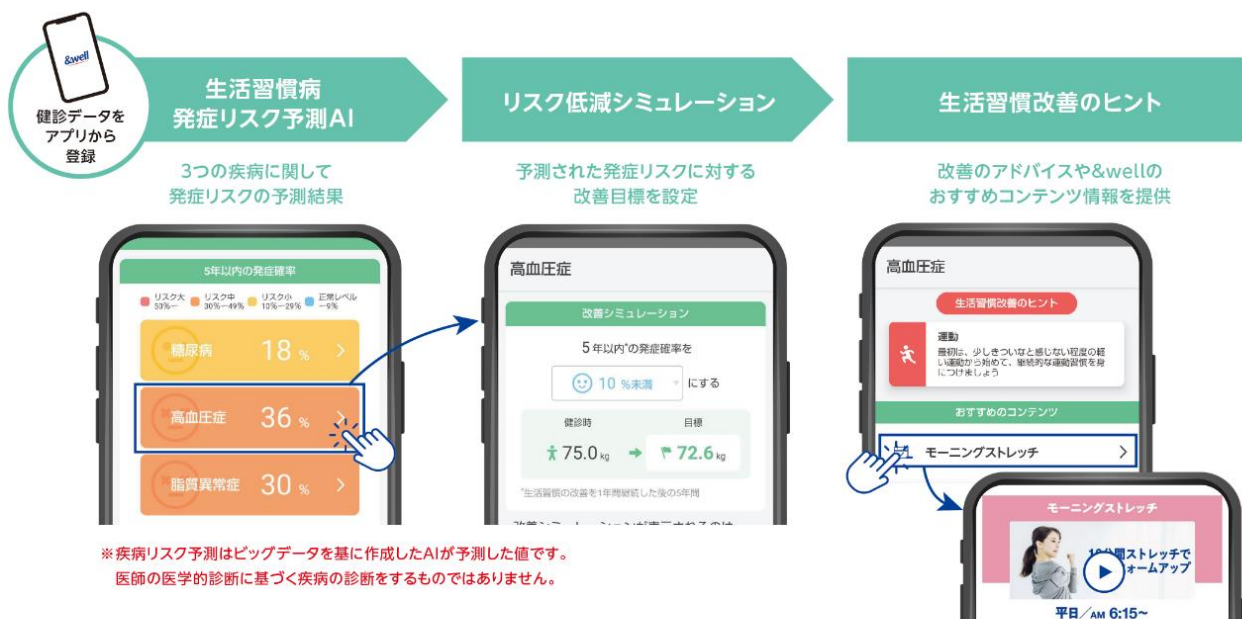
&well

健診データをアプリから登録

生活習慣病
発症リスク予測AI

3つの疾病に関して
発症リスクの予測結果

5年以内の発症確率

リスク大 30%〜　リスク中 30%〜49%　リスク小 10%〜29%　正常レベル 〜9%

糖尿病　18 %

高血圧症　36 %

脂質異常症　30 %

リスク低減シミュレーション

予測された発症リスクに対する
改善目標を設定

高血圧症

改善シミュレーション

5年以内*の発症確率を

10 %未満　にする

健診時　目標

75.0 kg　72.6 kg

*生活習慣の改善を1年間継続した後の5年間

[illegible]

生活習慣改善のヒント

改善のアドバイスや&wellの
おすすめコンテンツ情報を提供

高血圧症

生活習慣改善のヒント

運動
最初は、少しきついなと感じない程度の軽い運動から始めて、継続的な運動習慣を身につけましょう

おすすめのコンテンツ

モーニングストレッチ

モーニングストレッチ

10分間ストレッチで
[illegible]ォームアップ

平日／AM 6:15〜

※疾病リスク予測はビッグデータを基に作成したAIが予測した値です。
医師の医学的診断に基づく疾病の診断をするものではありません。